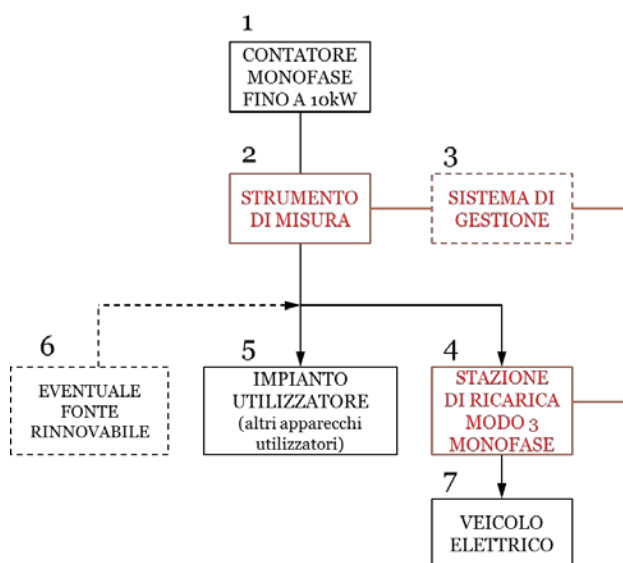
1
CONTATORE MONOFASE FINO A 10kW

2
STRUMENTO DI MISURA

3
SISTEMA DI GESTIONE

6
EVENTUALE FONTE RINNOVABILE

5
IMPIANTO UTILIZZATORE
(altri apparecchi utilizzatori)

4
STAZIONE DI RICARICA MODO 3 MONOFASE

7
VEICOLO ELETTRICO